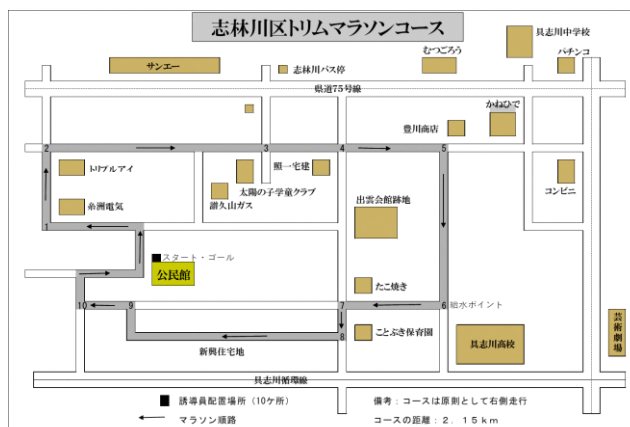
志林川区トリムマラソンコース

具志川中学校

むつごろう

サンエー

志林川バス停

パチンコ

県道75号線

かねひで

豊川商店

2

3

4

5

トリプルアイ

照一宅建

太陽の子学童クラブ

糸洲電気

瀧久山ガス

出雲会館跡地

コンビニ

1

スタート・ゴール

公民館

たこ焼き

給水ポイント

10

9

7

6

8

ことぶき保育園

具志川高校

芸術劇場

新興住宅地

具志川循環線

誘導員配置場所（10ケ所）

マラソン順路

備考：コースは原則として右側走行

コースの距離：２．１５ｋｍ